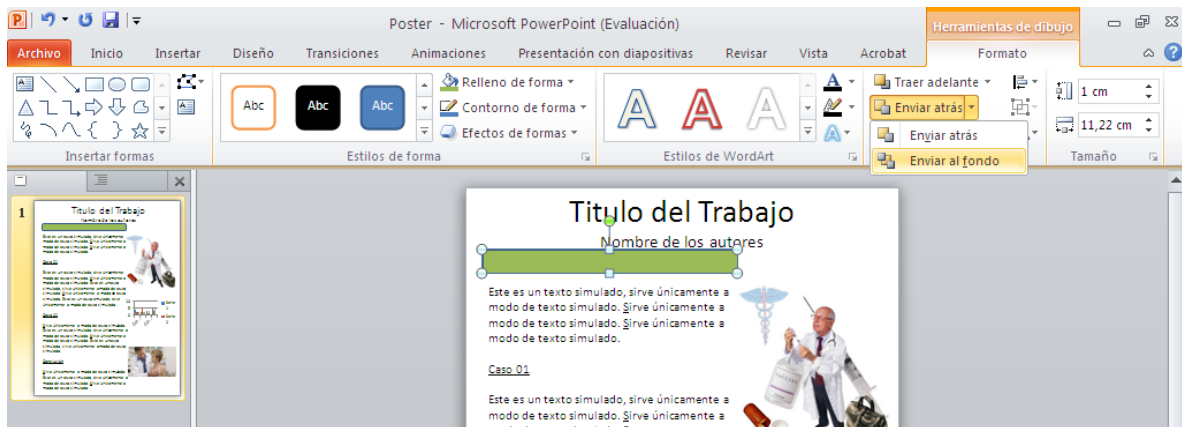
Poster - Microsoft PowerPoint (Evaluación)

Herramientas de dibujo

Archivo Inicio Insertar Diseño Transiciones Animaciones Presentación con diapositivas Revisar Vista Acrobat Formato

Abc Abc Abc

Relleno de forma ▾
Contorno de forma ▾
Efectos de formas ▾

Traer adelante ▾
Enviar atrás ▾
Enviar atrás
Enviar al fondo

1 cm
11,22 cm

Insertar formas
Estilos de forma
Estilos de WordArt
Tamaño

1

Titulo del Trabajo
Nombre de los autores

Este es un texto simulado, sirve únicamente a modo de texto simulado. Sirve únicamente a modo de texto simulado. Sirve únicamente a modo de texto simulado.

Caso 01

Este es un texto simulado, sirve únicamente a modo de texto simulado. Sirve únicamente a